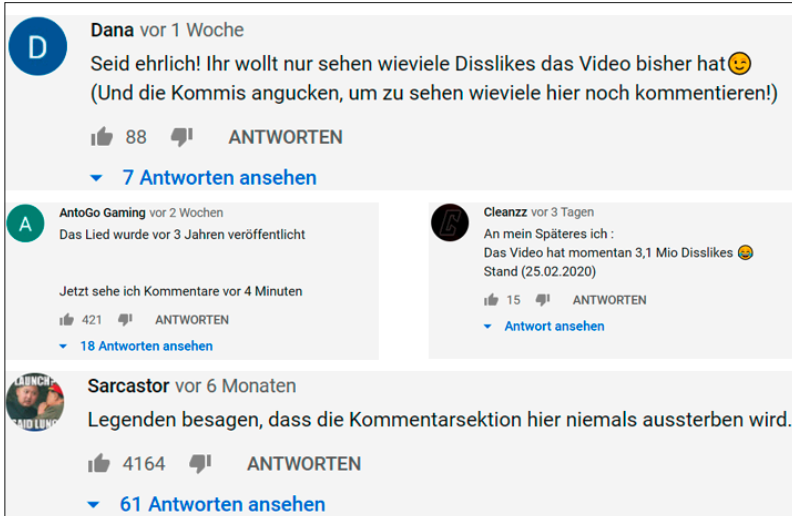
D
Dana vor 1 Woche
Seid ehrlich! Ihr wollt nur sehen wieviele Disslikes das Video bisher hat😉
(Und die Kommis angucken, um zu sehen wieviele hier noch kommentieren!)
88 ANTWORTEN
7 Antworten ansehen

A
AntoGo Gaming vor 2 Wochen
Das Lied wurde vor 3 Jahren veröffentlicht

Jetzt sehe ich Kommentare vor 4 Minuten
421 ANTWORTEN
18 Antworten ansehen

Cleanzz vor 3 Tagen
An mein Späteres ich :
Das Video hat momentan 3,1 Mio Disslikes 😂
Stand (25.02.2020)
15 ANTWORTEN
Antwort ansehen

LAUNCH?
SAID LUNC
Sarcastor vor 6 Monaten
Legenden besagen, dass die Kommentarsektion hier niemals aussterben wird.
4164 ANTWORTEN
61 Antworten ansehen